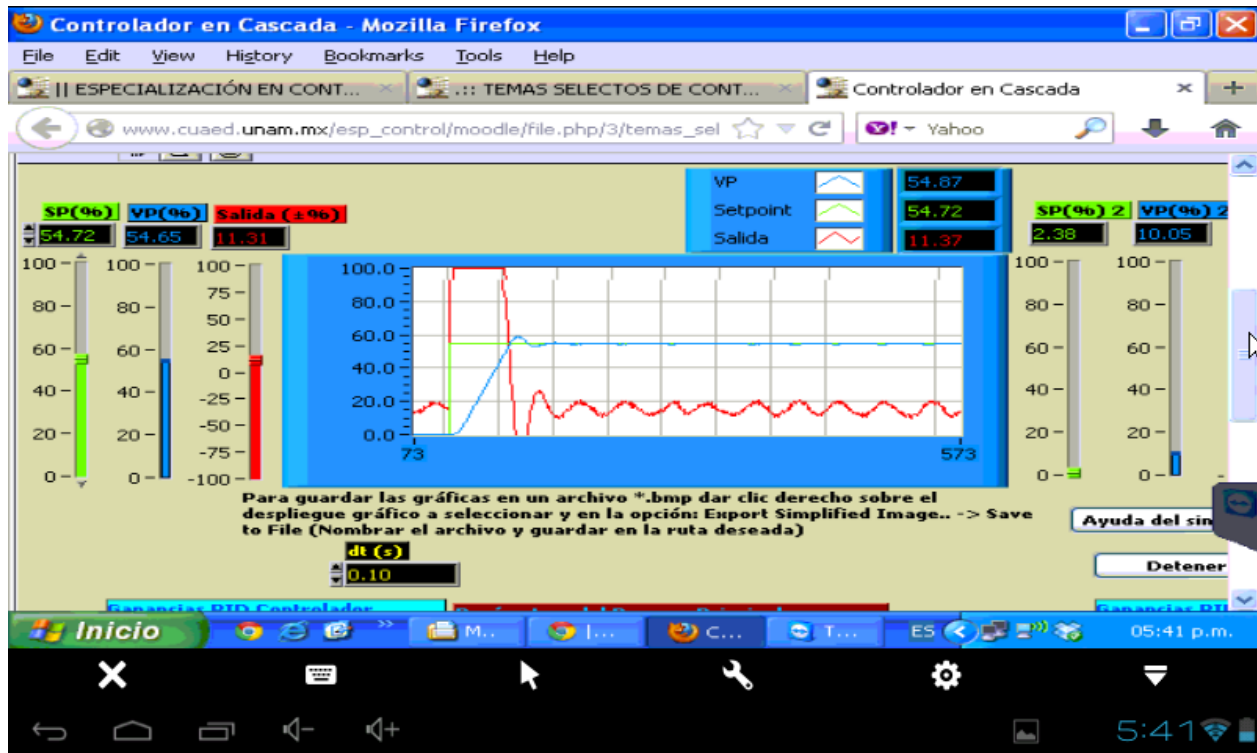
Controlador en Cascada - Mozilla Firefox

File Edit View History Bookmarks Tools Help

|| ESPECIALIZACIÓN EN CONT... .:: TEMAS SELECTOS DE CONT... Controlador en Cascada

www.cuaed.unam.mx/esp_control/moodle/file.php/3/temas_sel

Yahoo

VP 54.87
Setpoint 54.72
Salida 11.37

SP(%) VP(%) Salida (±%)
54.72 54.65 11.31

SP(%) 2 VP(%) 2
2.38 10.05

100 80 60 40 20 0
100 80 60 40 20 0
100 75 50 25 0 -25 -50 -75 -100

100.0 80.0 60.0 40.0 20.0 0.0
73 573

100 80 60 40 20 0
100 80 60 40 20 0

Para guardar las gráficas en un archivo *.bmp dar clic derecho sobre el despliegue gráfico a seleccionar y en la opción: Export Simplified Image.. -> Save to File (Nombrar el archivo y guardar en la ruta deseada)

dt (s)
0.10

Ayuda del sim

Detener

Ganancias PID Controlador

Ganancias PID

Inicio M... I... C... T... ES 05:41 p.m.

5:41